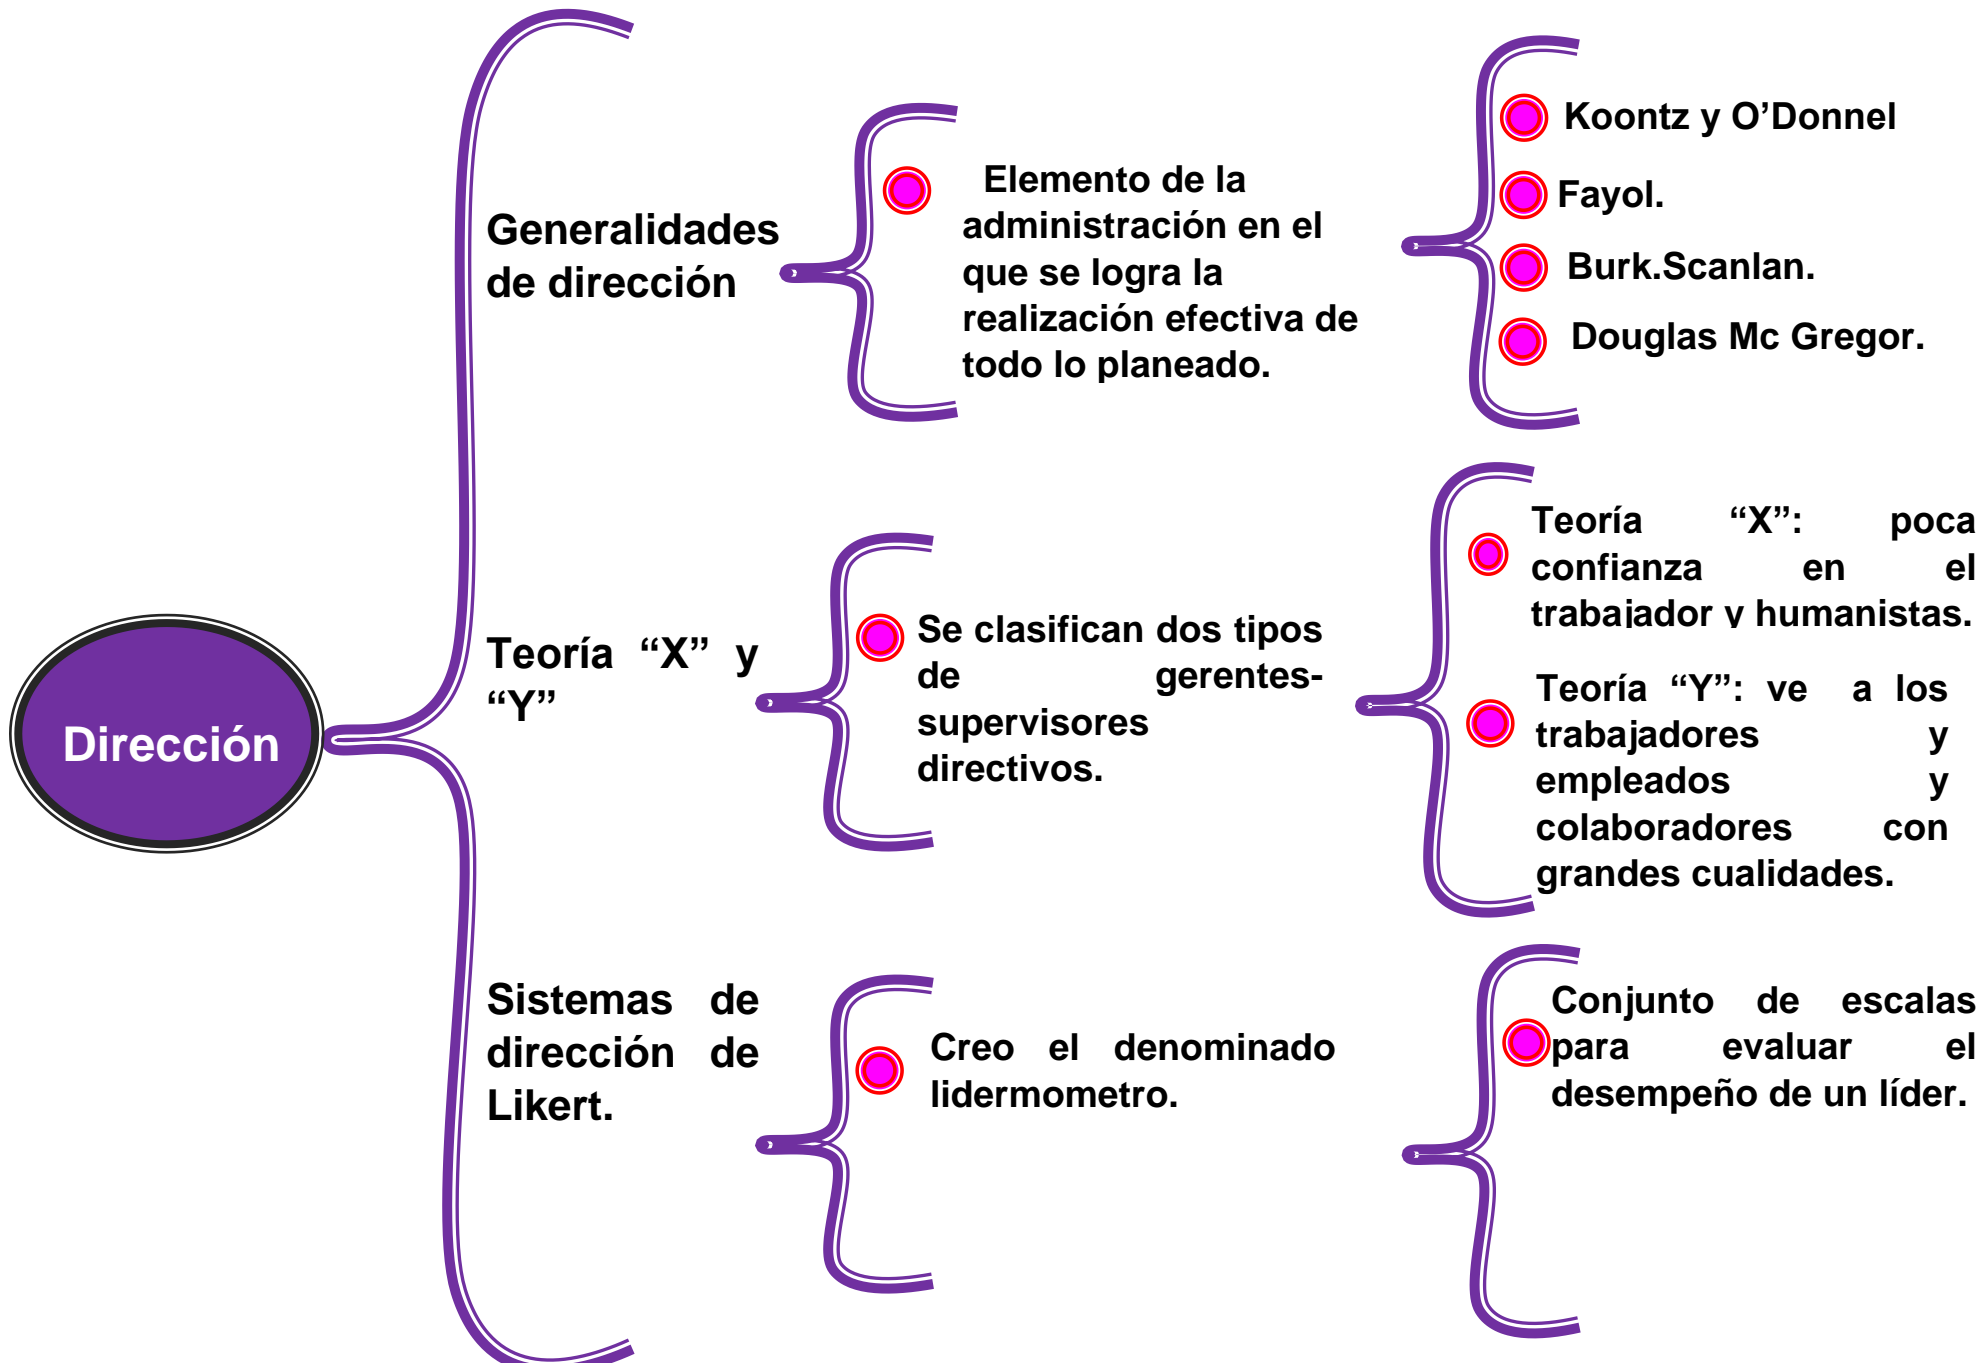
Dirección

Generalidades de dirección

Elemento de la administración en el que se logra la realización efectiva de todo lo planeado.

Koontz y O'Donnel

Fayol.

Burk.Scanlan.

Douglas Mc Gregor.

Teoría "X" y "Y"

Se clasifican dos tipos de gerentes-supervisores directivos.

Teoría "X": poca confianza en el trabajador y humanistas.

Teoría "Y": ve a los trabajadores y empleados y colaboradores con grandes cualidades.

Sistemas de dirección de Likert.

Creo el denominado lidermometro.

Conjunto de escalas para evaluar el desempeño de un líder.